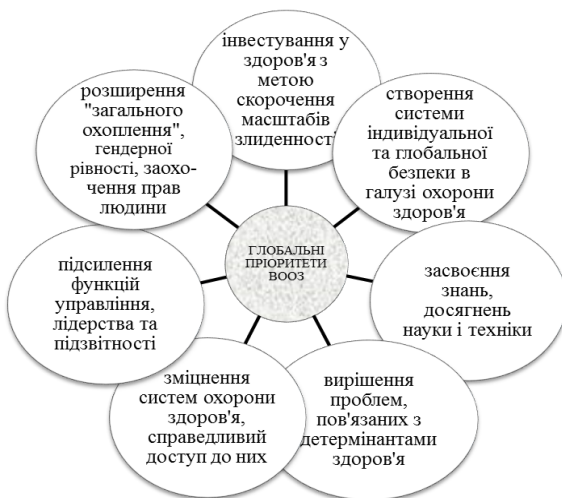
ГЛОБАЛЬНІ ПРІОРИТЕТИ ВООЗ

інвестування у здоров'я з метою скорочення масштабів злиденності

створення системи індивідуальної та глобальної безпеки в галузі охорони здоров'я

засвоєння знань, досягнень науки і техніки

вирішення проблем, пов'язаних з детермінантами здоров'я

зміцнення систем охорони здоров'я, справедливий доступ до них

підсилення функцій управління, лідерства та підзвітності

розширення "загального охоплення", гендерної рівності, заохочення прав людини